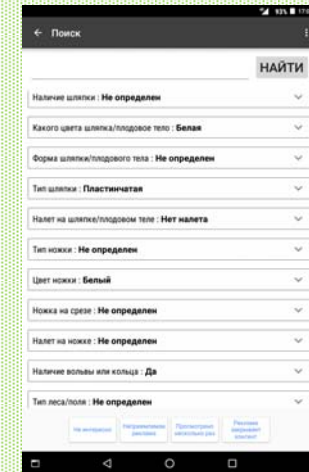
93% 17:0

← Поиск

НАЙТИ

Наличие шляпки : Не определен

Какого цвета шляпка/плодовое тело : Белая

Форма шляпки/плодового тела : Не определен

Тип шляпки : Пластинчатая

Налет на шляпке/плодовом теле : Нет налета

Тип ножки : Не определен

Цвет ножки : Белый

Ножка на срезе : Не определен

Налет на ножке : Не определен

Наличие вольвы или кольца : Да

Тип леса/поля : Не определен

Не интересно

Неприемлемая реклама

Просмотрено несколько раз

Реклама закрывает контент